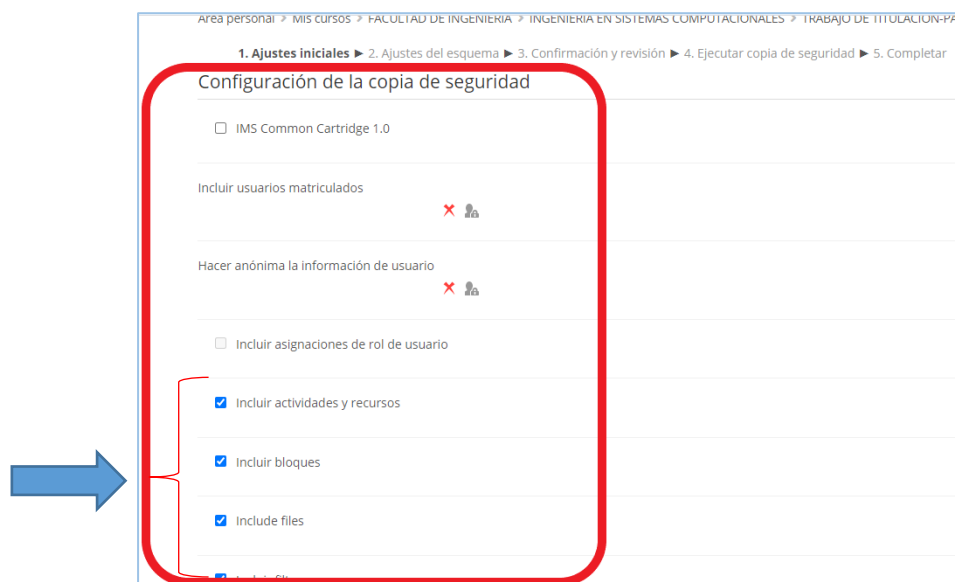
Área personal > Mis cursos > FACULTAD DE INGENIERÍA > INGENIERÍA EN SISTEMAS COMPUTACIONALES > TRABAJO DE TITULACIÓN-PA

1. Ajustes iniciales ► 2. Ajustes del esquema ► 3. Confirmación y revisión ► 4. Ejecutar copia de seguridad ► 5. Completar

Configuración de la copia de seguridad

IMS Common Cartridge 1.0

Incluir usuarios matriculados

Hacer anónima la información de usuario

Incluir asignaciones de rol de usuario

Incluir actividades y recursos

Incluir bloques

Include files

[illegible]